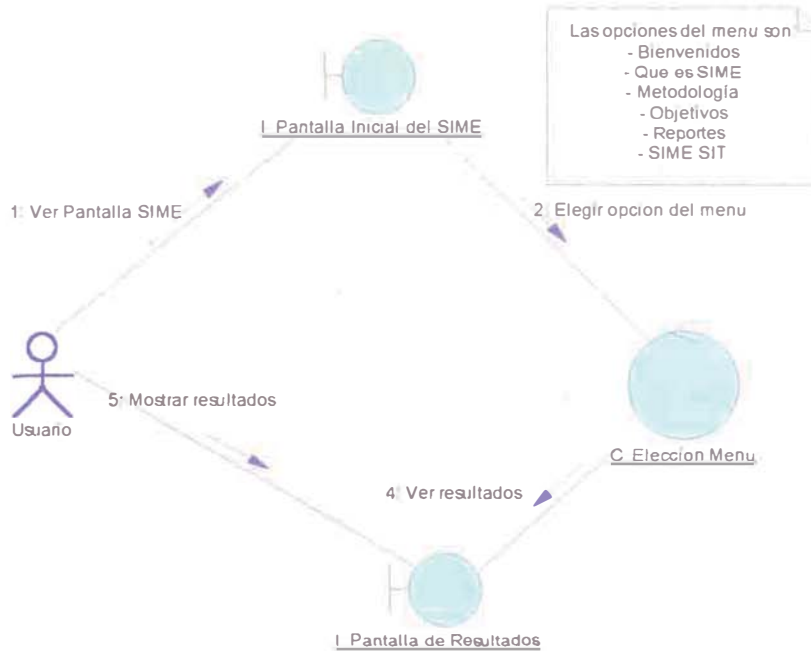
Las opciones del menu son
- Bienvenidos
- Que es SIME
- Metodología
- Objetivos
- Reportes
- SIME SIT

I Pantalla Inicial del SIME

1: Ver Pantalla SIME

2: Elegir opcion del menu

Usuario

5: Mostrar resultados

C Eleccion Menu

4: Ver resultados

I Pantalla de Resultados